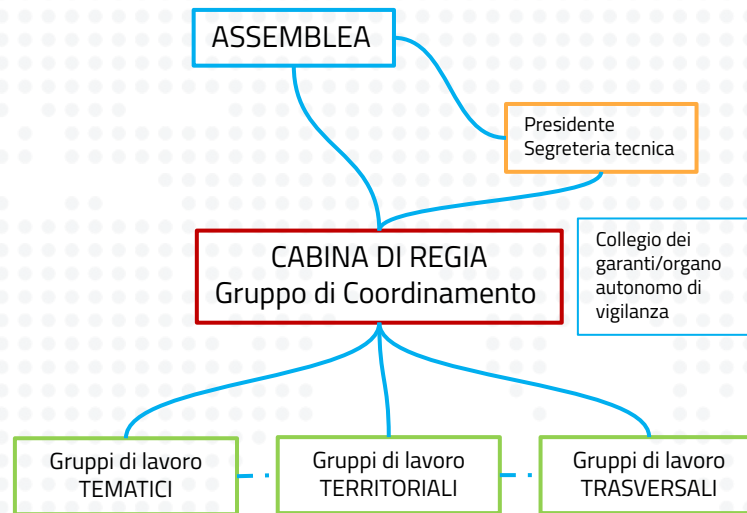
ASSEMBLEA

Presidente
Segreteria tecnica

CABINA DI REGIA
Gruppo di Coordinamento

Collegio dei garanti/organo autonomo di vigilanza

Gruppi di lavoro TEMATICI

Gruppi di lavoro TERRITORIALI

Gruppi di lavoro TRASVERSALI